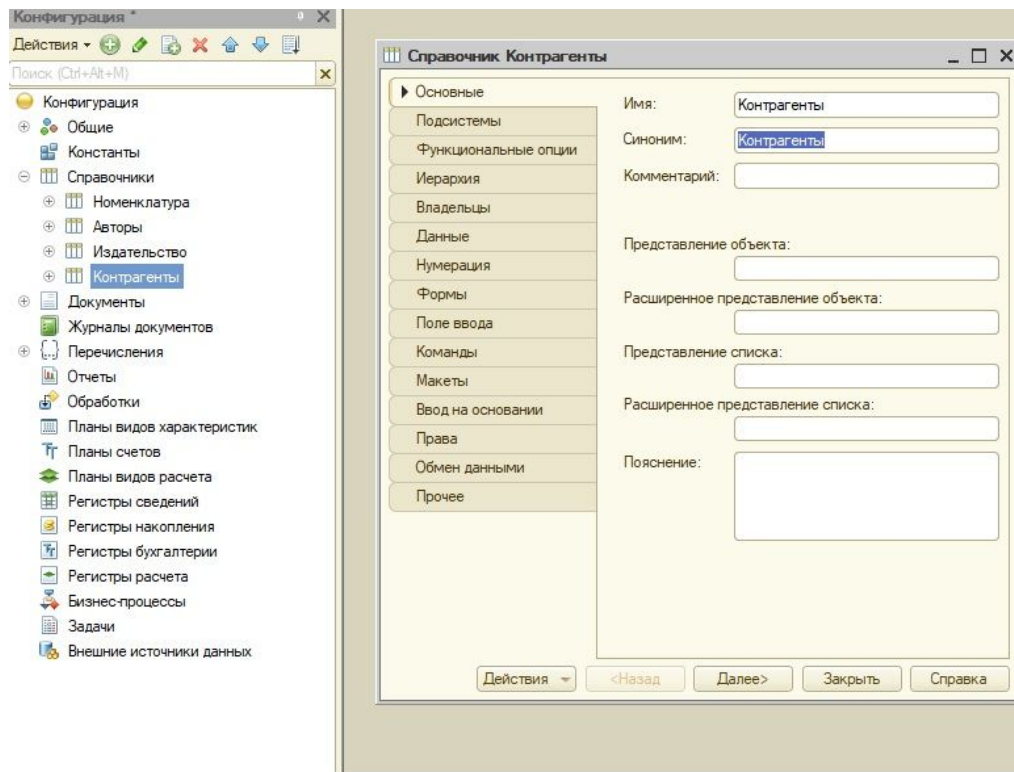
Конфигурация *

Действия ▾

Поиск (Ctrl+Alt+M)

Конфигурация
Общие
Константы
Справочники
Номенклатура
Авторы
Издательство
Контрагенты
Документы
Журналы документов
Перечисления
Отчеты
Обработки
Планы видов характеристик
Планы счетов
Планы видов расчета
Регистры сведений
Регистры накопления
Регистры бухгалтерии
Регистры расчета
Бизнес-процессы
Задачи
Внешние источники данных

Справочник Контрагенты

Основные
Подсистемы
Функциональные опции
Иерархия
Владельцы
Данные
Нумерация
Формы
Поле ввода
Команды
Макеты
Ввод на основании
Права
Обмен данными
Прочее

Имя: Контрагенты
Синоним: Контрагенты
Комментарий:
Представление объекта:
Расширенное представление объекта:
Представление списка:
Расширенное представление списка:
Пояснение:

Действия ▾
<Назад
Далее>
Закрыть
Справка